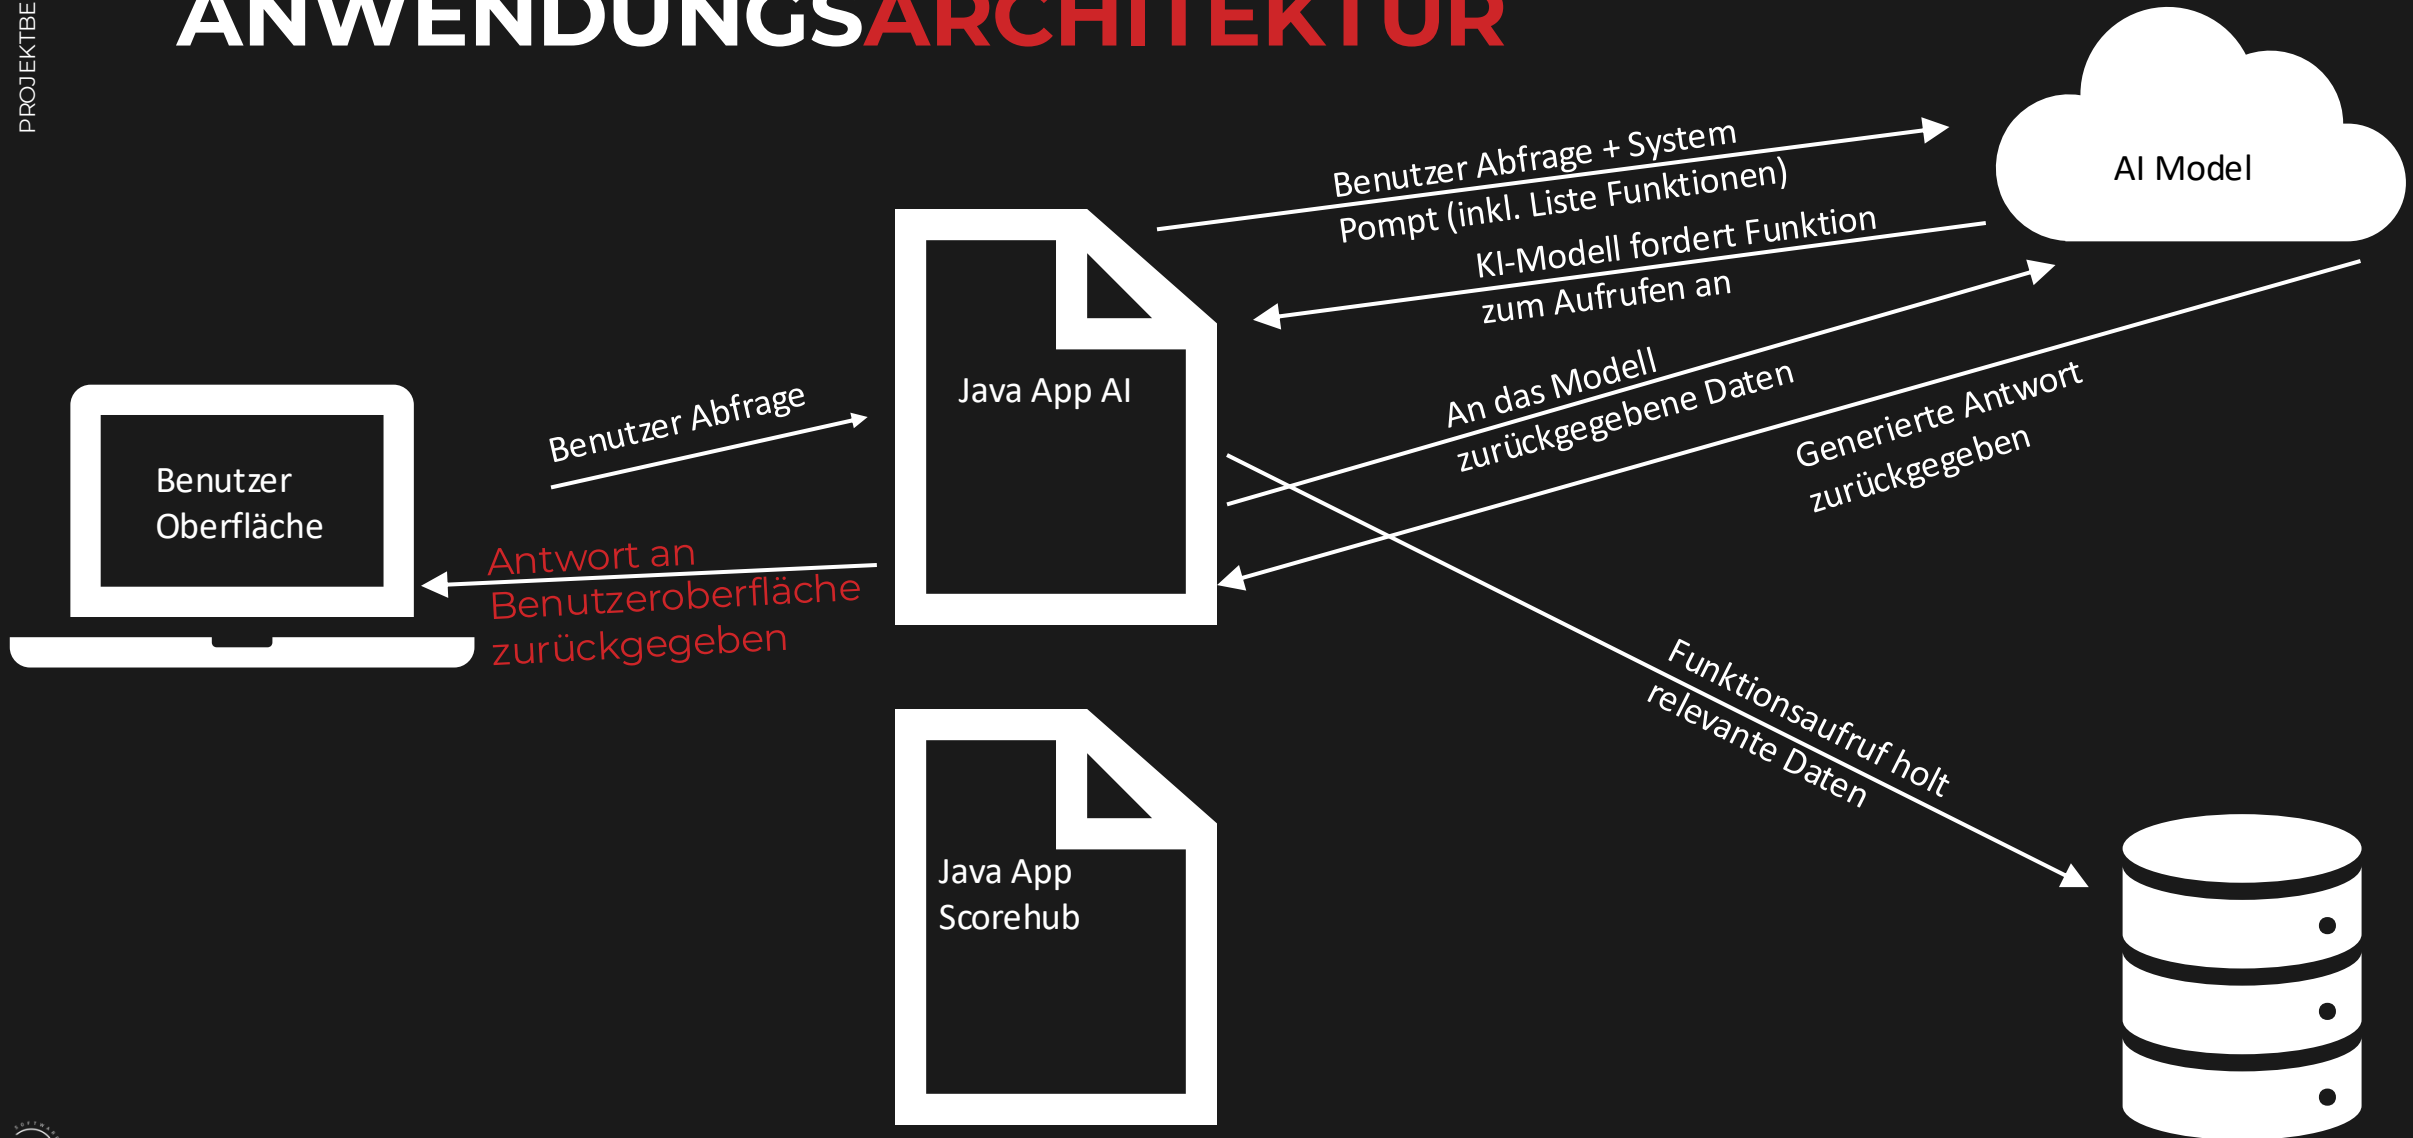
PROJEKTBE

ANWENDUNGSARCHITEKTUR

AI Model

Benutzer Abfrage + System Pompt (inkl. Liste Funktionen)

KI-Modell fordert Funktion zum Aufrufen an

Java App AI

Benutzer Oberfläche

Benutzer Abfrage

An das Modell zurückgegebene Daten

Generierte Antwort zurückgegeben

Antwort an Benutzeroberfläche zurückgegeben

Funktionsaufruf holt relevante Daten

Java App Scorehub